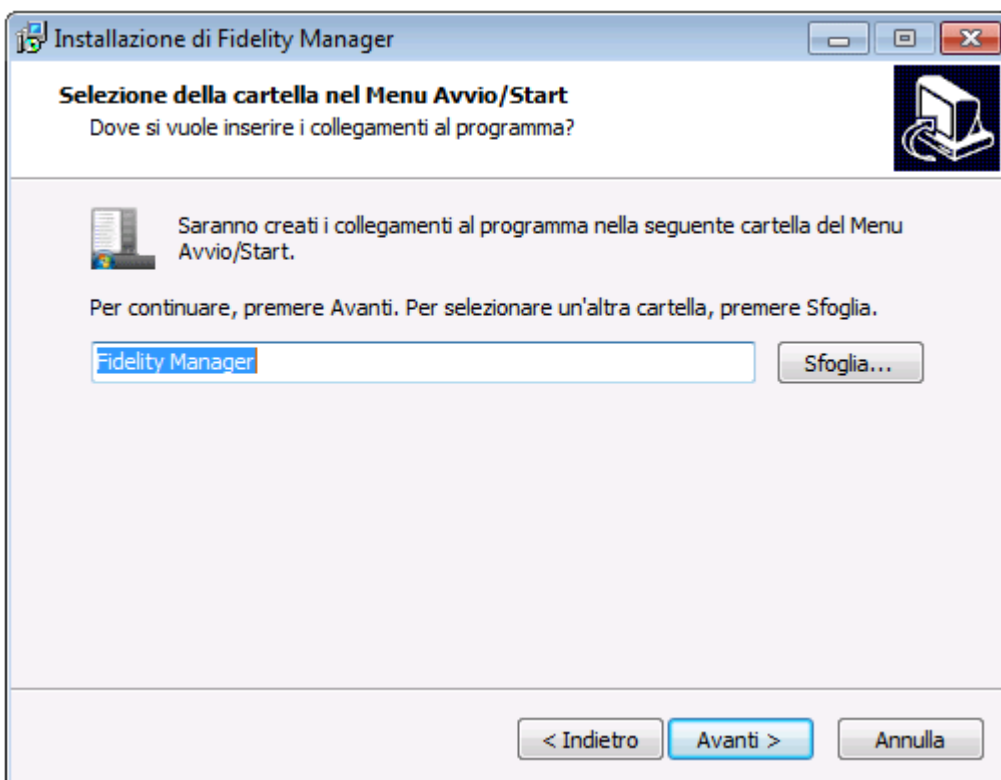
Installazione di Fidelity Manager

Selezione della cartella nel Menu Avvio/Start
Dove si vuole inserire i collegamenti al programma?

Saranno creati i collegamenti al programma nella seguente cartella del Menu Avvio/Start.

Per continuare, premere Avanti. Per selezionare un'altra cartella, premere Sfoglia.

Fidelity Manager

Sfoglia...

< Indietro

Avanti >

Annulla